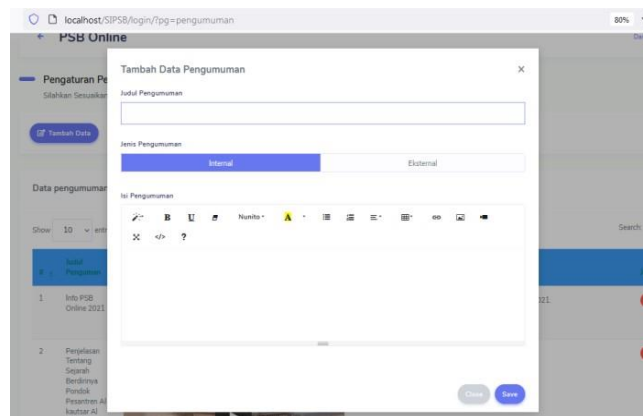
localhost/SIPSB/login/?pg=pengumuman
80%
PSB Online
De

Pengaturan Pe
Silahkan Sesuaikan

Tambah Data

Data pengumuman

Show 10 entr
Search

# Judul Pengumuman

1 Info PSB Online 2021
021

2 Penjelasan Tentang Sejarah Berdirinya Pondok Pesantren Al kautsar Al

Tambah Data Pengumuman
×
Judul Pengumuman

Jenis Pengumuman
Internal
Eksternal

Isi Pengumuman
B U Nunito A ?
</>

Close
Save